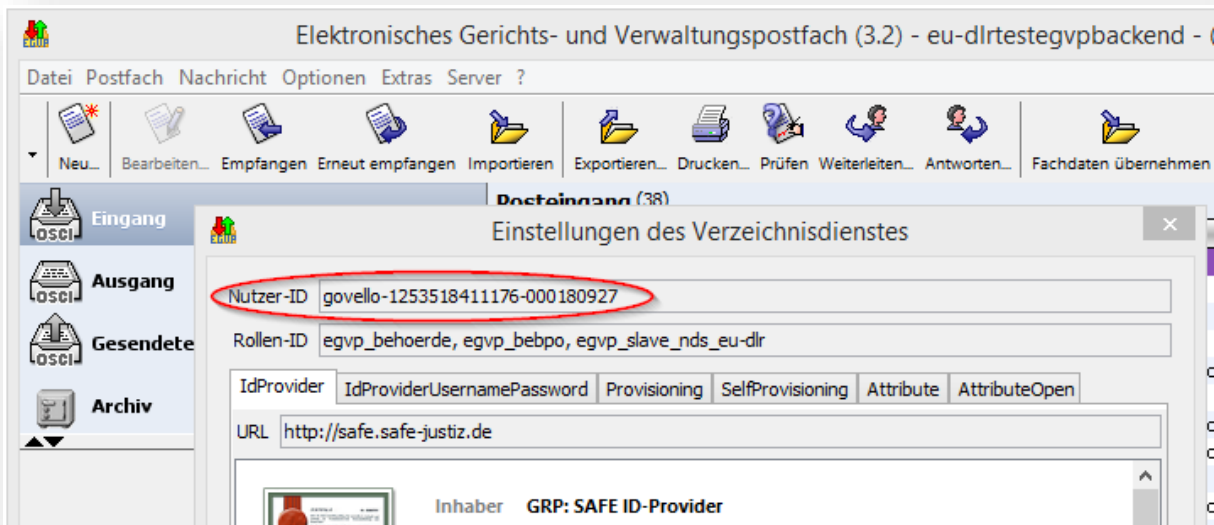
Elektronisches Gerichts- und Verwaltungspostfach (3.2) - eu-dlrtestegvpbackend -

Datei Postfach Nachricht Optionen Extras Server ?

Neu... Bearbeiten... Empfangen Erneut empfangen Importieren Exportieren... Drucken... Prüfen Weiterleiten... Antworten... Fachdaten übernehmen

Eingang
Ausgang
Gesendete
Archiv

Posteingang (38)

Einstellungen des Verzeichnisdienstes

Nutzer-ID govello-1253518411176-000180927

Rollen-ID egvp_behoerde, egvp_bebpo, egvp_slave_nds_eu-dlr

IdProvider IdProviderUsernamePassword Provisioning SelfProvisioning Attribute AttributeOpen

URL http://safe.safe-justiz.de

Inhaber GRP: SAFE ID-Provider